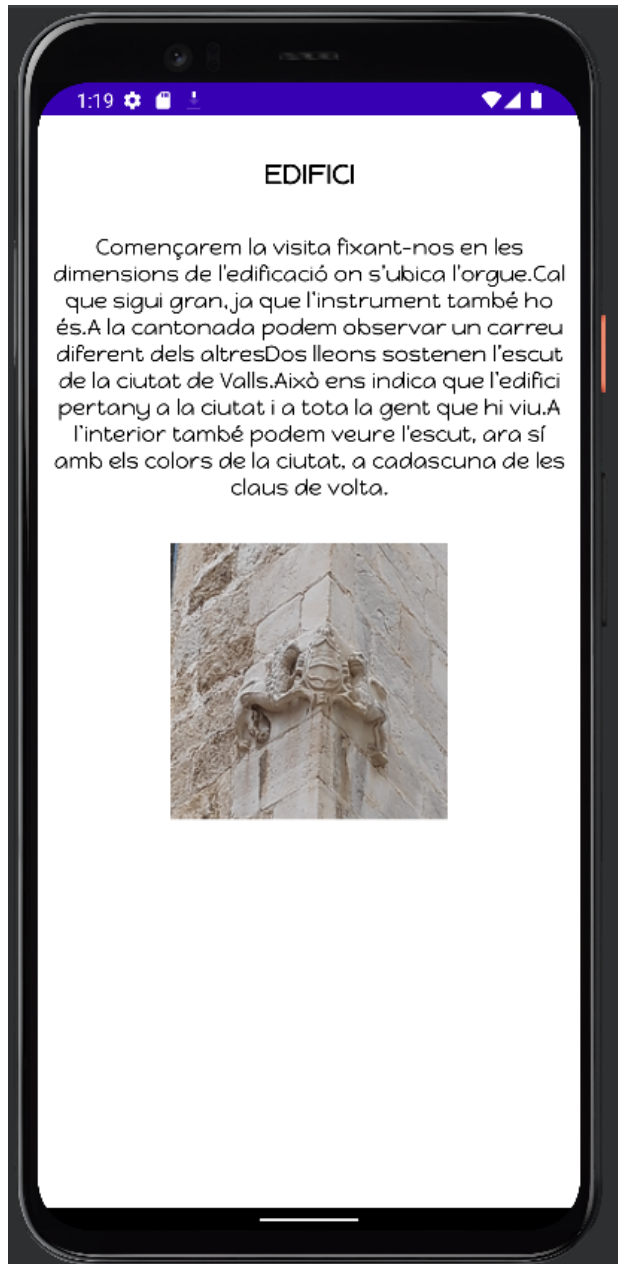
1:19

EDIFICI

Començarem la visita fixant-nos en les dimensions de l'edificació on s'ubica l'orgue.Cal que sigui gran, ja que l'instrument també ho és.A la cantonada podem observar un carreu diferent dels altresDos lleons sostenen l'escut de la ciutat de Valls.Això ens indica que l'edifici pertany a la ciutat i a tota la gent que hi viu.A l'interior també podem veure l'escut, ara sí amb els colors de la ciutat, a cadascuna de les claus de volta.